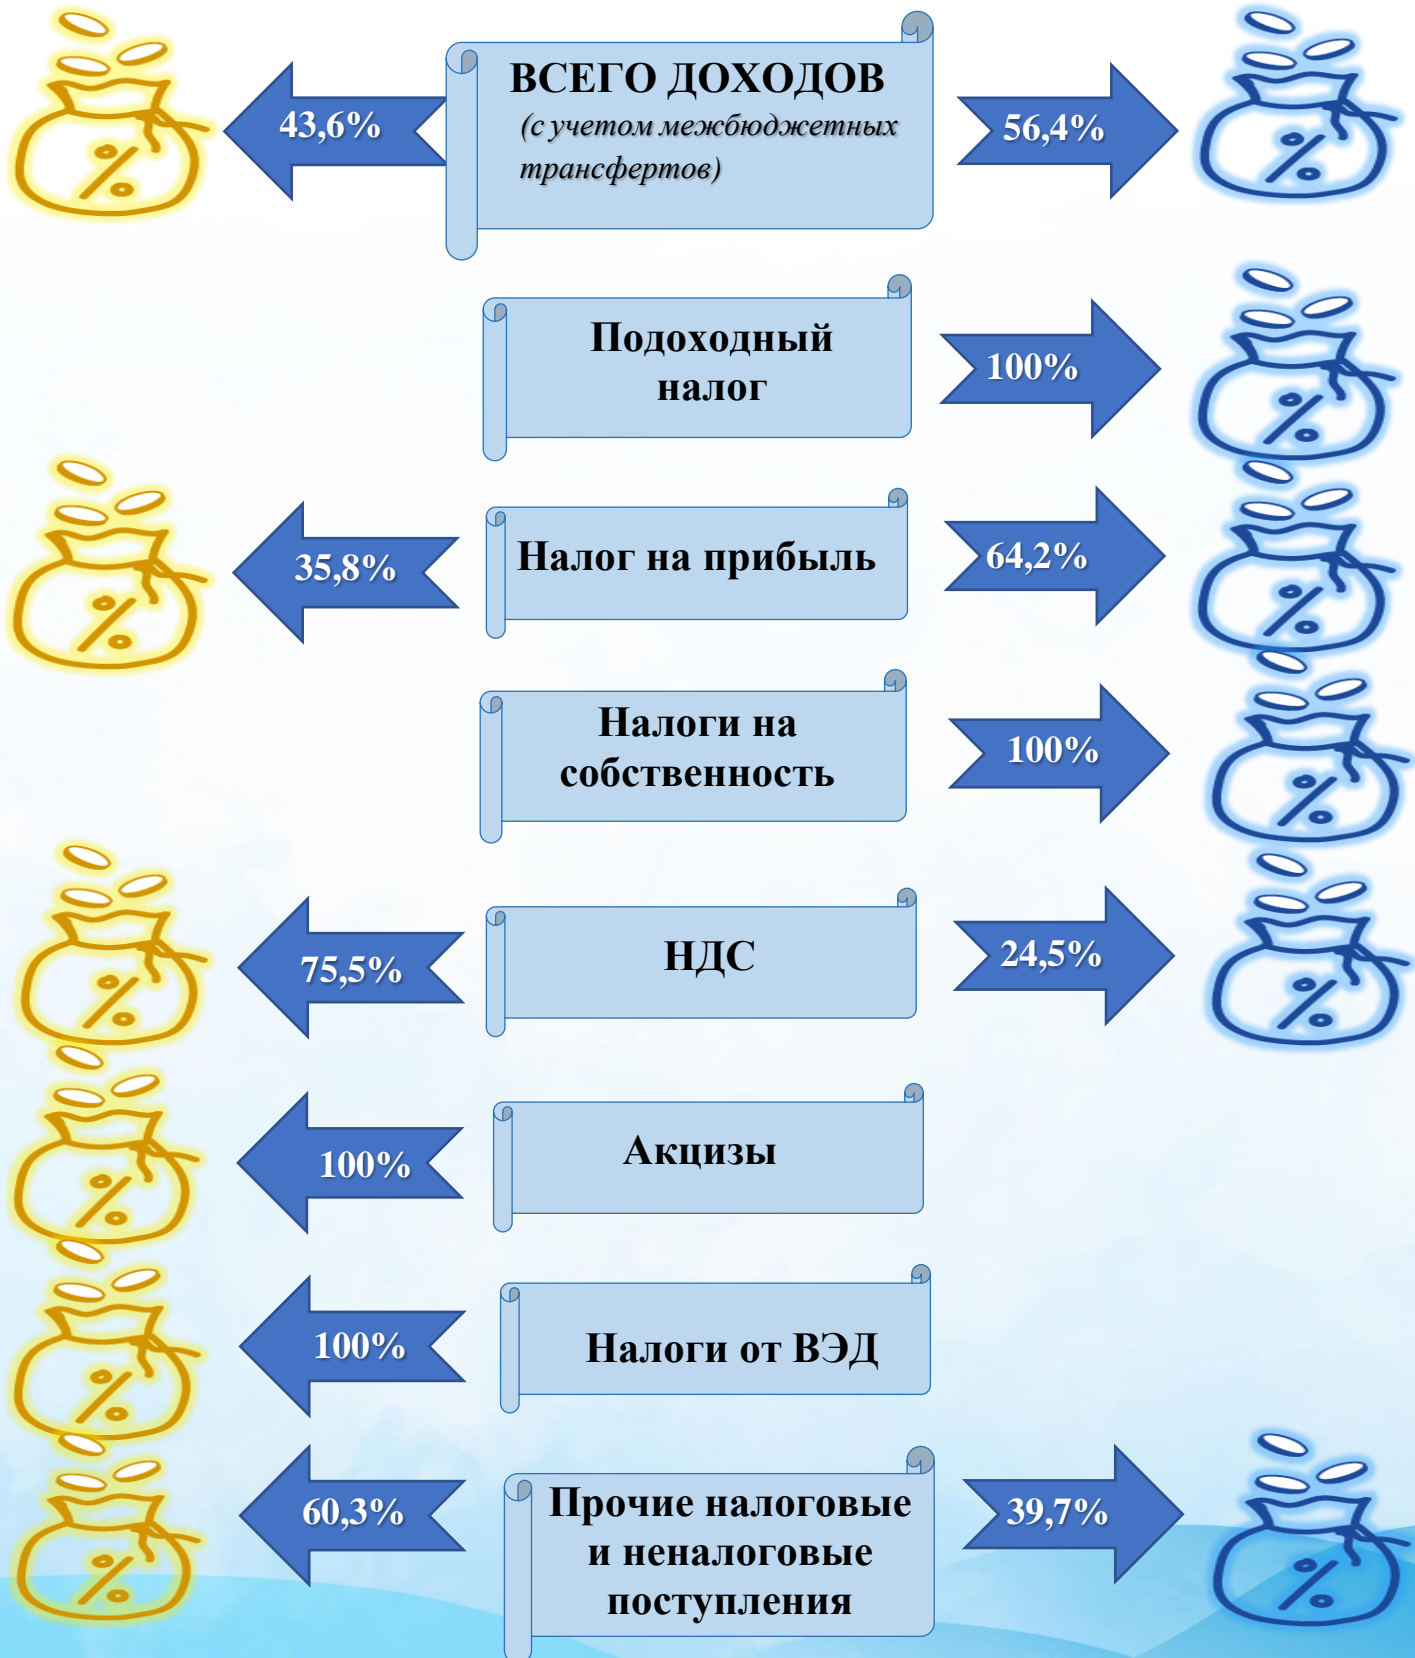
%

43,6%

ВСЕГО ДОХОДОВ
(с учетом межбюджетных трансфертов)

56,4%

%

Подоходный налог

100%

%

%

35,8%

Налог на прибыль

64,2%

%

Налоги на собственность

100%

%

%

75,5%

НДС

24,5%

%

%

100%

Акцизы

%

100%

Налоги от ВЭД

%

60,3%

Прочие налоговые и неналоговые поступления

39,7%

%